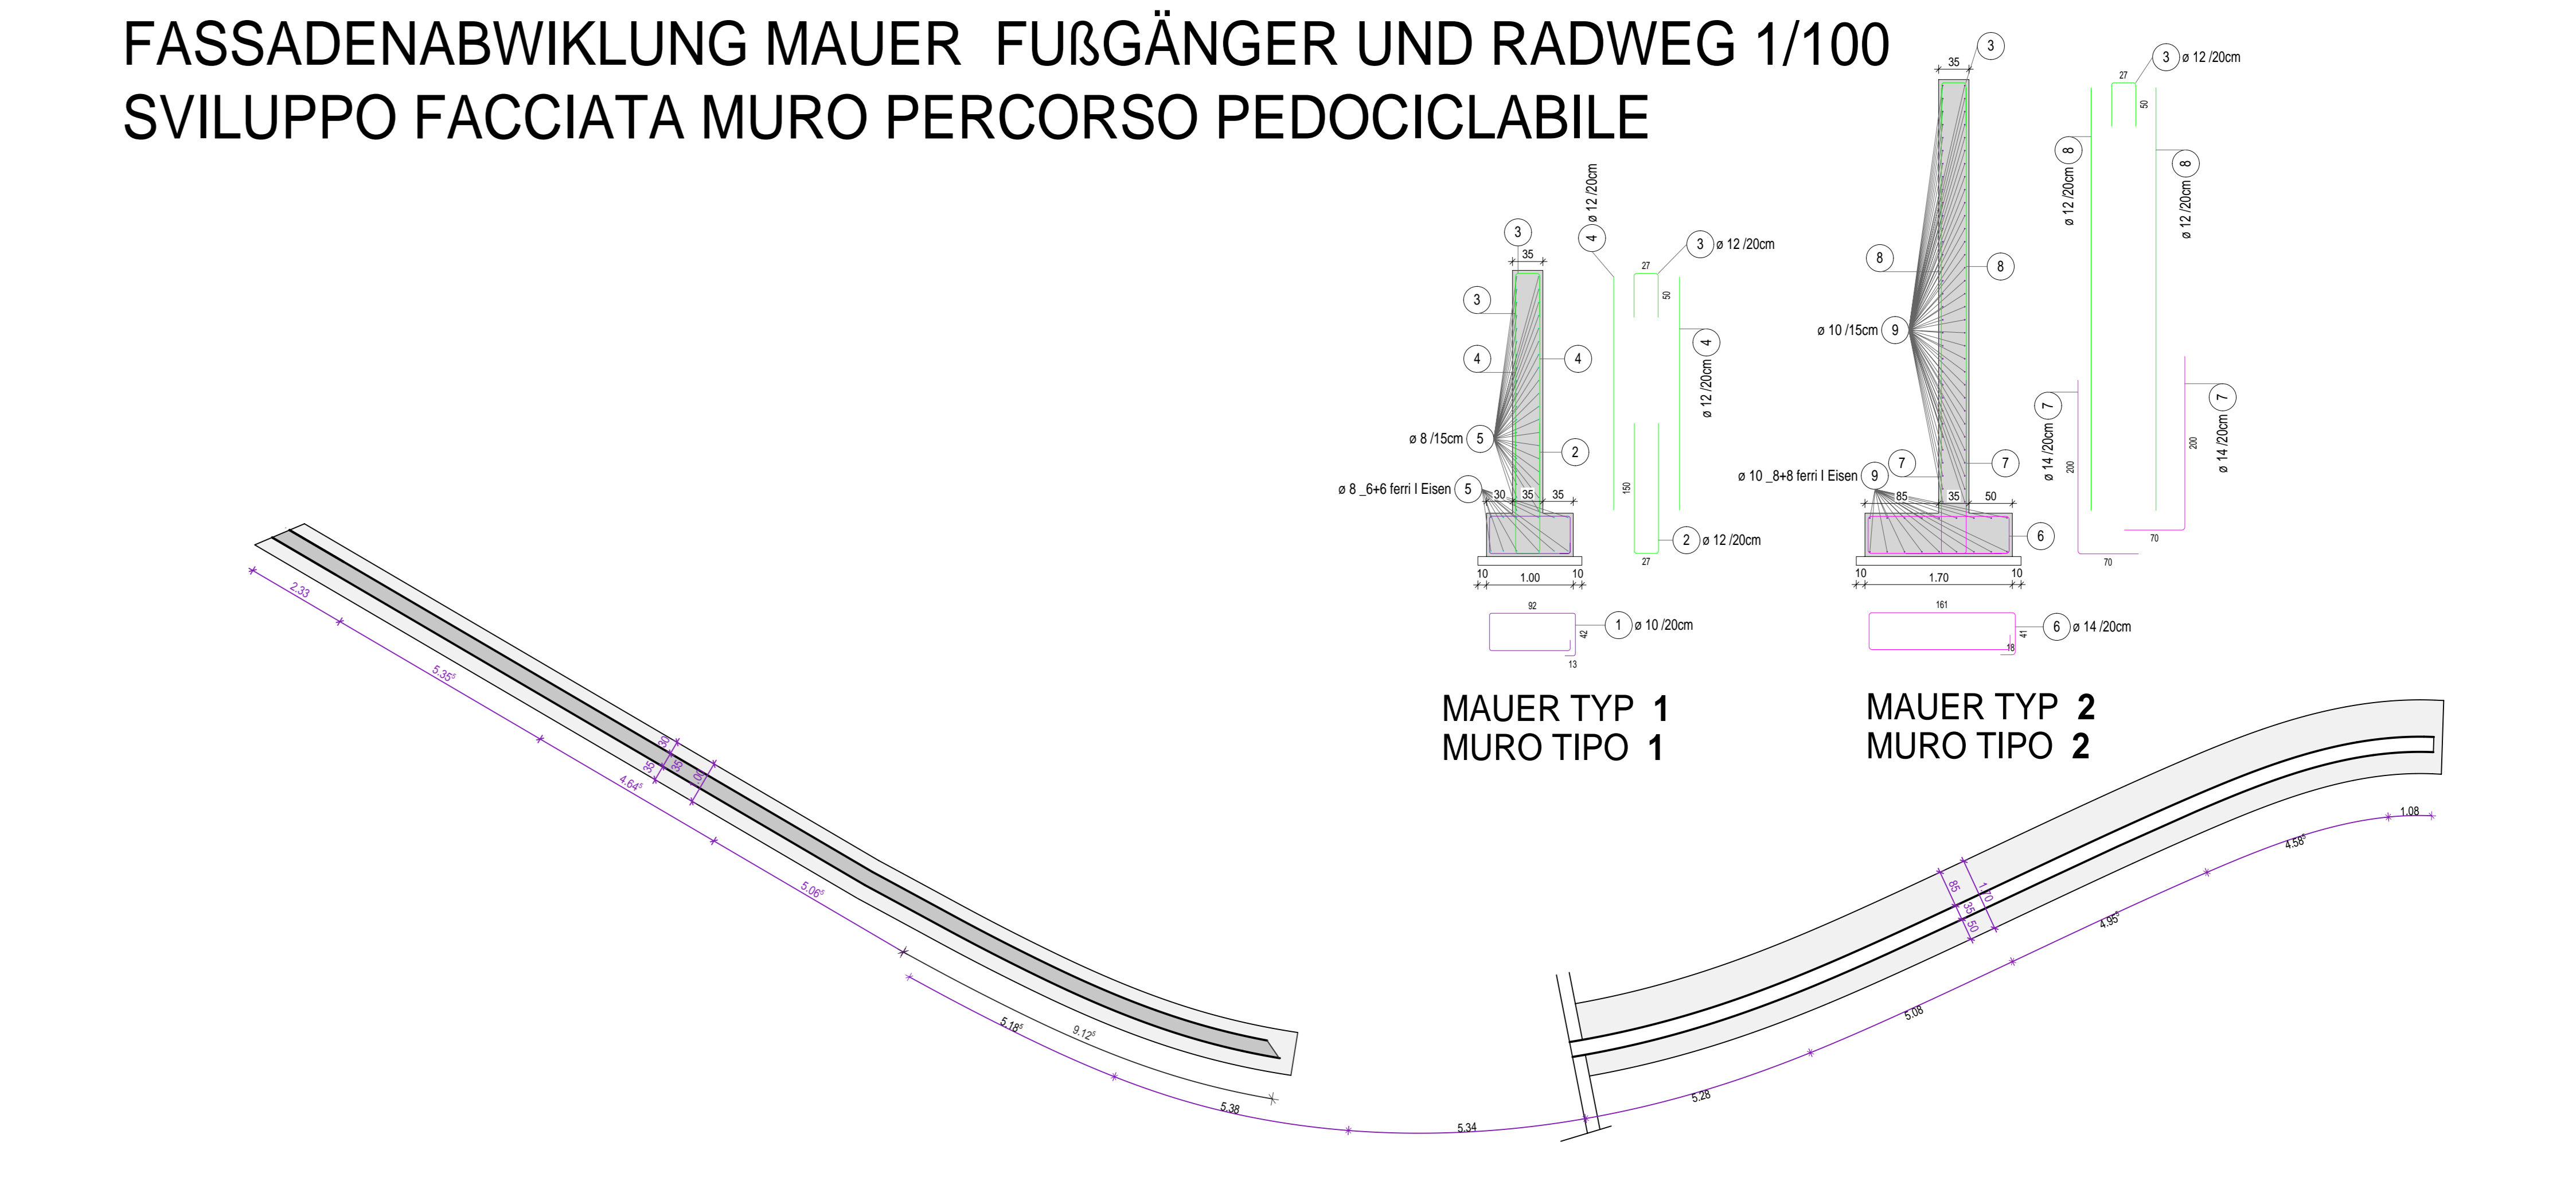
FASSADENABWIKLUNG MAUER FUßGÄNGER UND RADWEG 1/100
SVILUPPO FACCIATA MURO PERCORSO PEDOCICLABILE

3
35
3
4
4
ø 8 /15cm 5
2
ø 8 _6+6 ferri I Eisen 5
30 35 35
10 1.00 10
4 ø 12 /20cm
3 ø 12 /20cm
27
50
4
ø 12 /20cm
150
2 ø 12 /20cm
27
92
1 ø 10 /20cm
42
13

MAUER TYP 1
MURO TIPO 1

3
35
8
8
ø 10 /15cm 9
7
7
ø 10 _8+8 ferri I Eisen 9
85 35 50
6
10 1.70 10
161
6 ø 14 /20cm
41
18
3 ø 12 /20cm
27
50
8
ø 12 /20cm
8
ø 12 /20cm
7
ø 14 /20cm
200
70
7
ø 14 /20cm
200
70

MAUER TYP 2
MURO TIPO 2

2.33
5.35
4.64
85
35
35
1.00
5.06
5.18
9.12
5.38
5.34
5.28
5.08
4.95
4.58
1.08
85
35
50
1.70